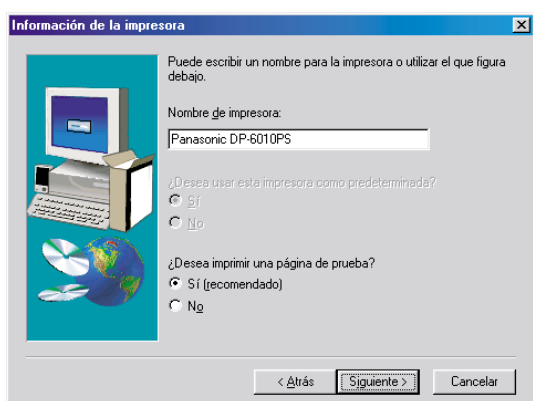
Información de la impresora

Puede escribir un nombre para la impresora o utilizar el que figura debajo.

Nombre de impresora:

Panasonic DP-6010PS

¿Desea usar esta impresora como predeterminada?

Sí

No

¿Desea imprimir una página de prueba?

Sí (recomendado)

No

< Atrás

Siguiente >

Cancelar